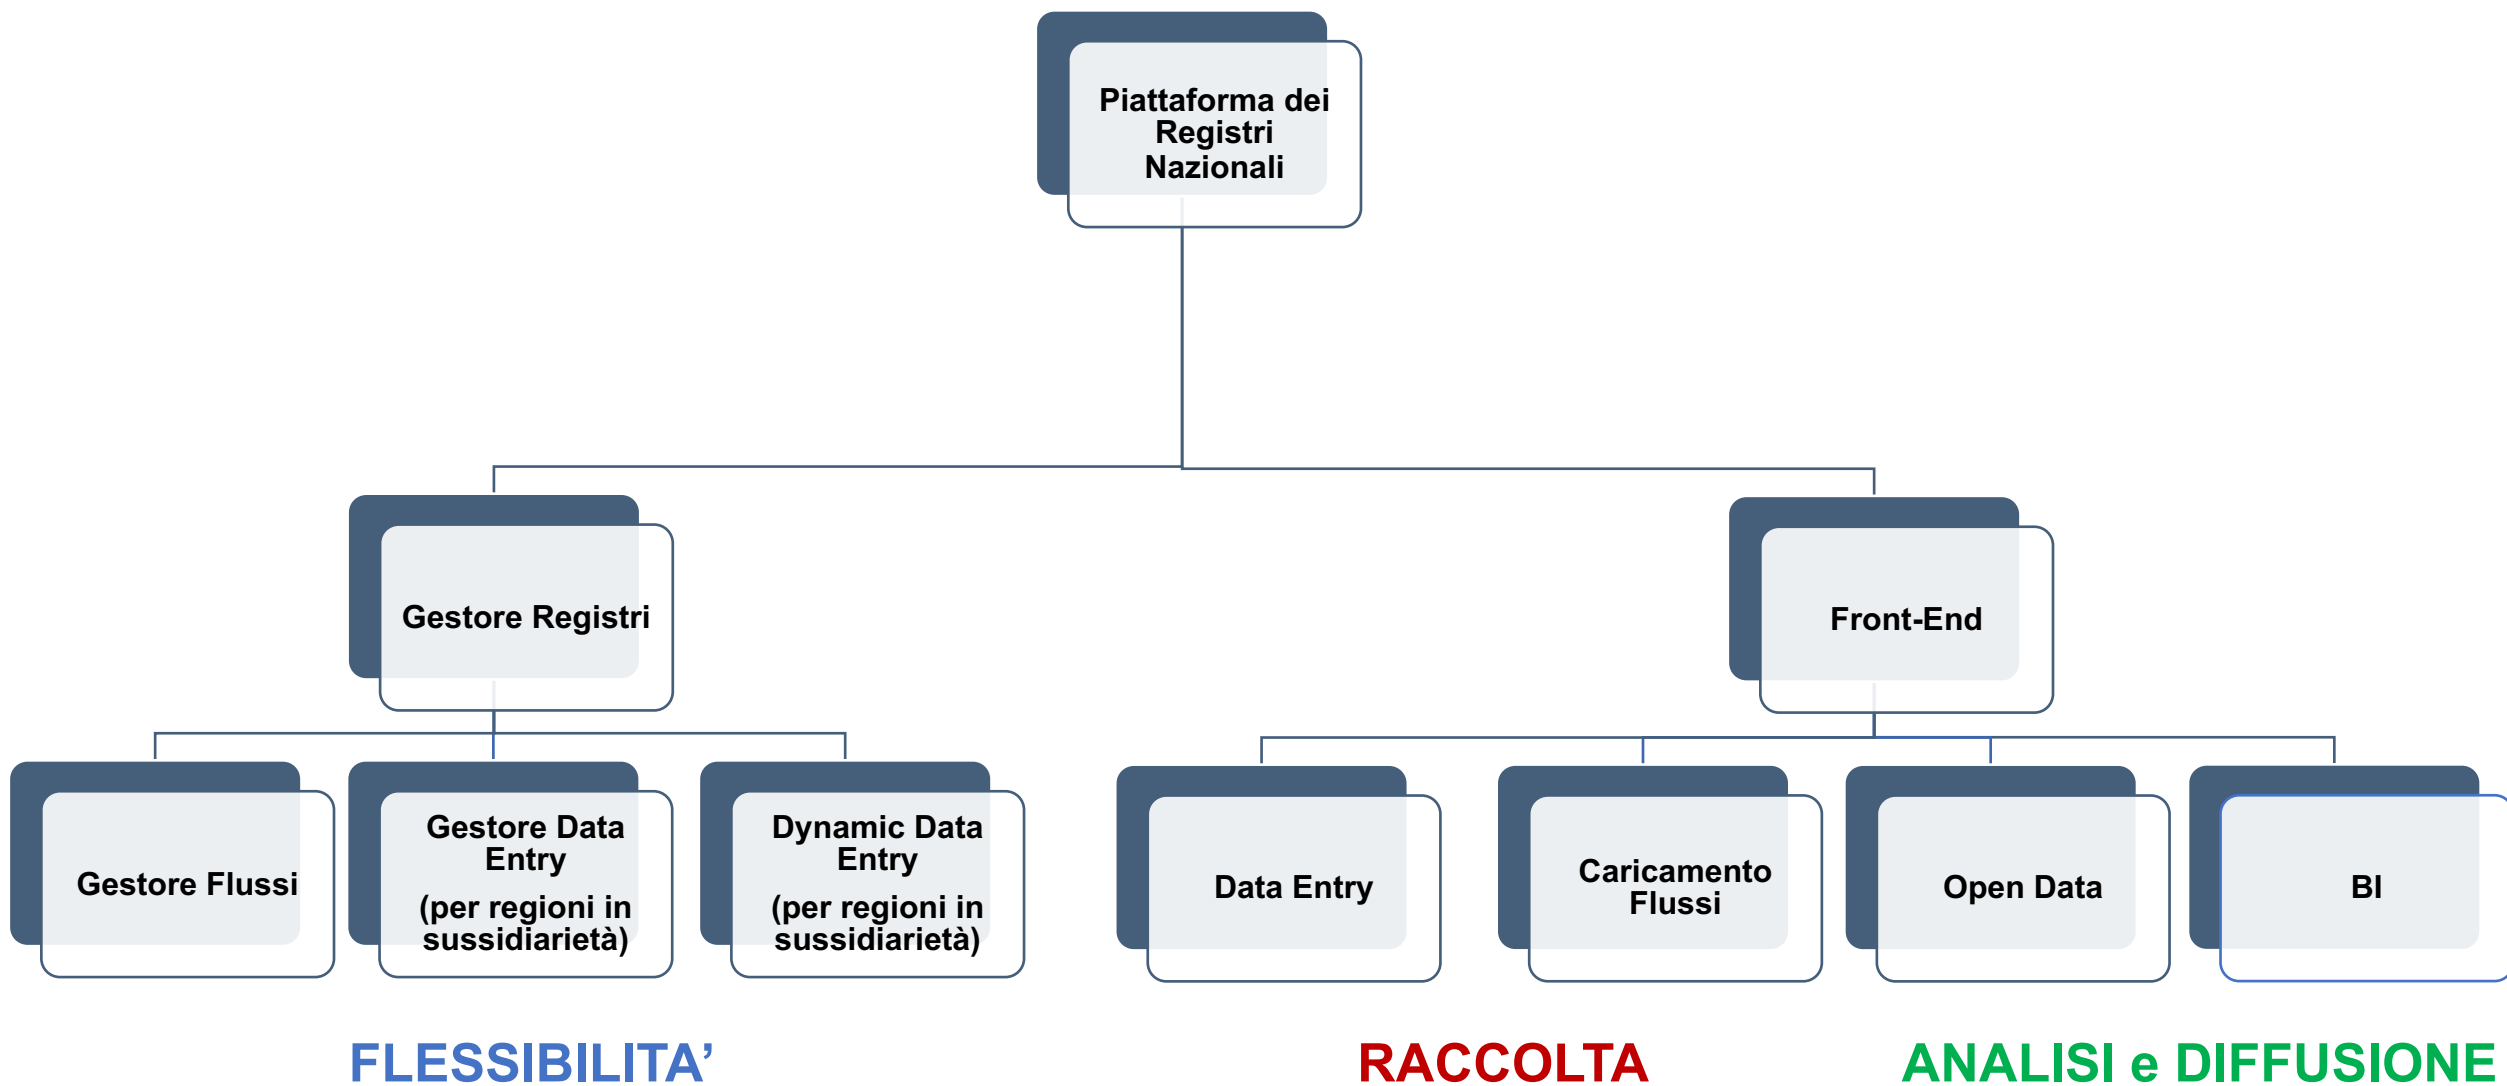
Piattaforma dei Registri Nazionali

Gestore Registri

Front-End

Gestore Flussi

Gestore Data Entry
(per regioni in sussidiarietà)

Dynamic Data Entry
(per regioni in sussidiarietà)

Data Entry

Caricamento Flussi

Open Data

BI

FLESSIBILITA’

RACCOLTA

ANALISI e DIFFUSIONE